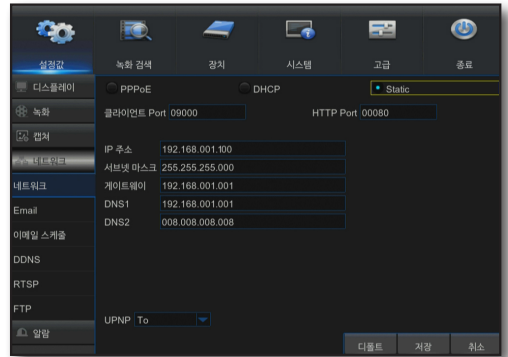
설정값 녹화 검색 장치 시스템 고급 종료

디스플레이
녹화
캡쳐
네트워크
네트워크
Email
이메일 스케줄
DDNS
RTSP
FTP
알람

PPPoE DHCP Static

클라이언트 Port 09000 HTTP Port 00080

IP 주소 192.168.001.100
서브넷 마스크 255.255.255.000
게이트웨이 192.168.001.001
DNS1 192.168.001.001
DNS2 008.008.008.008

UPNP To

디폴트 저장 취소